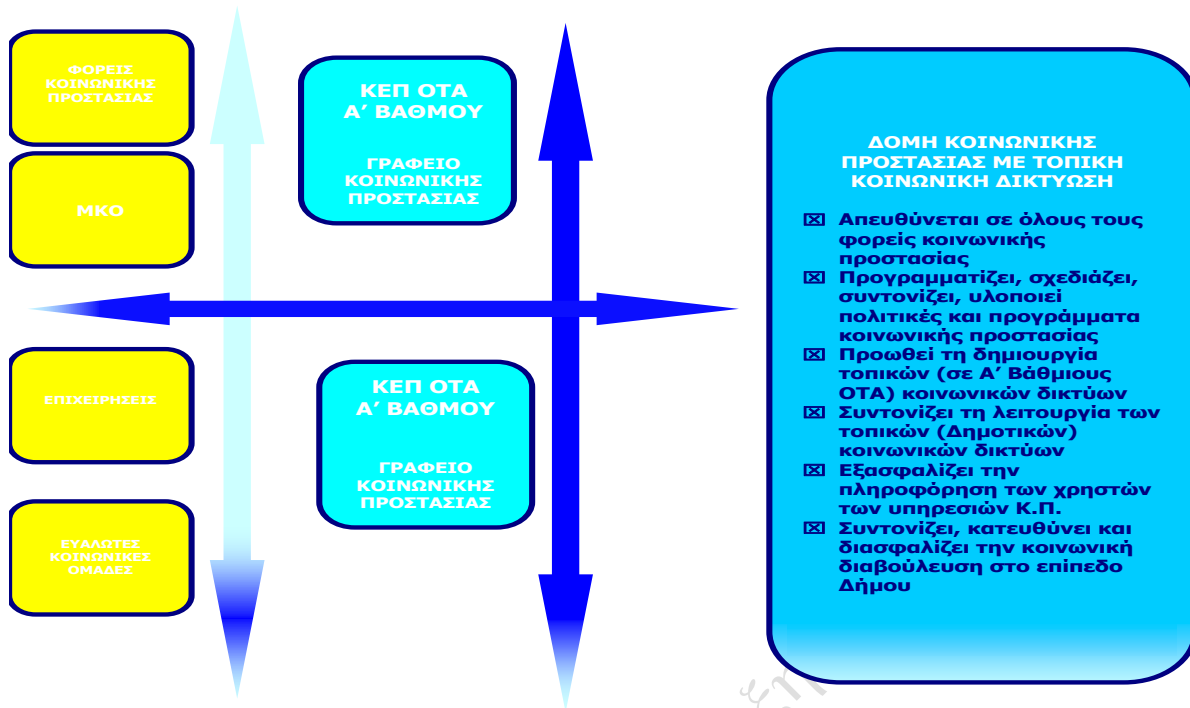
ΦΟΡΕΙΣ ΚΟΙΝΩΝΙΚΗΣ ΠΡΟΣΤΑΣΙΑΣ

ΜΚΟ

ΕΠΙΧΕΙΡΗΣΕΙΣ

ΕΥΑΛΩΤΕΣ ΚΟΙΝΩΝΙΚΕΣ ΟΜΑΔΕΣ

ΚΕΠ ΟΤΑ Α΄ ΒΑΘΜΟΥ

ΓΡΑΦΕΙΟ ΚΟΙΝΩΝΙΚΗΣ ΠΡΟΣΤΑΣΙΑΣ

ΚΕΠ ΟΤΑ Α΄ ΒΑΘΜΟΥ

ΓΡΑΦΕΙΟ ΚΟΙΝΩΝΙΚΗΣ ΠΡΟΣΤΑΣΙΑΣ

ΔΟΜΗ ΚΟΙΝΩΝΙΚΗΣ ΠΡΟΣΤΑΣΙΑΣ ΜΕ ΤΟΠΙΚΗ ΚΟΙΝΩΝΙΚΗ ΔΙΚΤΥΩΣΗ

☒ Απευθύνεται σε όλους τους φορείς κοινωνικής προστασίας
☒ Προγραμματίζει, σχεδιάζει, συντονίζει, υλοποιεί πολιτικές και προγράμματα κοινωνικής προστασίας
☒ Προωθεί τη δημιουργία τοπικών (σε Α΄ Βάθμιους ΟΤΑ) κοινωνικών δικτύων
☒ Συντονίζει τη λειτουργία των τοπικών (Δημοτικών) κοινωνικών δικτύων
☒ Εξασφαλίζει την πληροφόρηση των χρηστών των υπηρεσιών Κ.Π.
☒ Συντονίζει, κατευθύνει και διασφαλίζει την κοινωνική διαβούλευση στο επίπεδο Δήμου